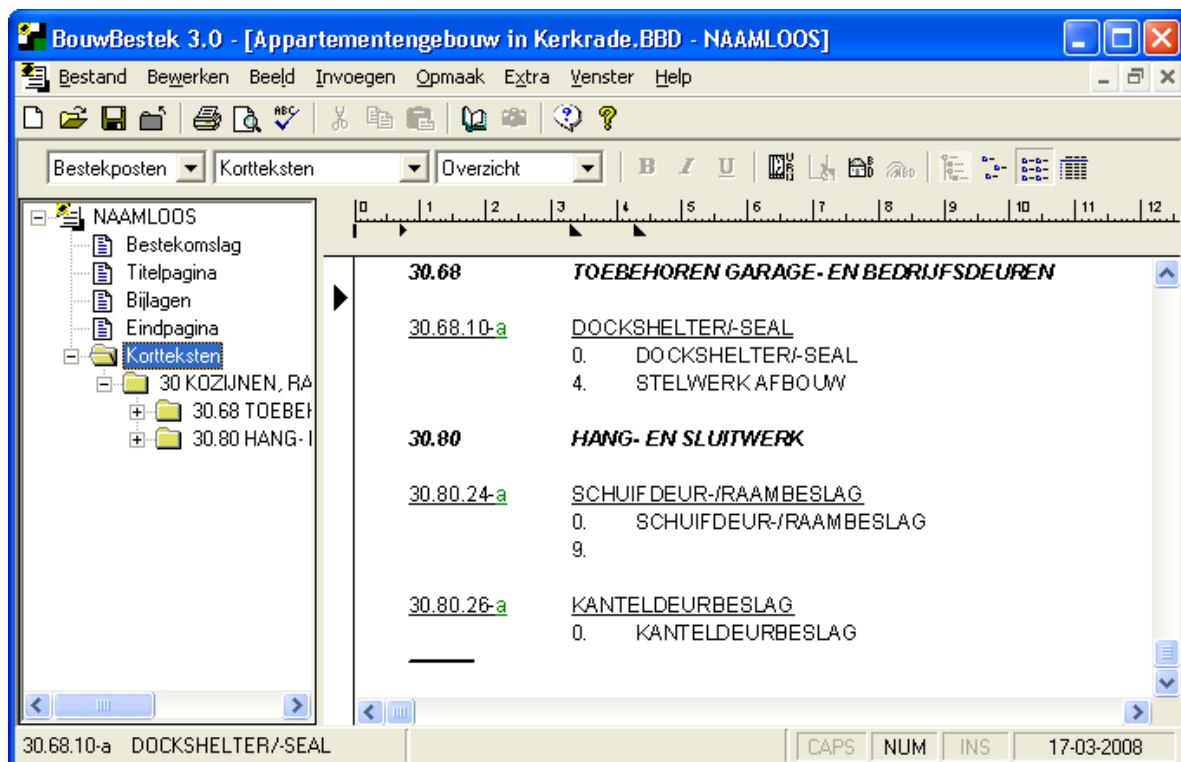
BouwBestek 3.0 - [Appartementengebouw in Kerkrade.BBD - NAAMLOOS]

Bestand Bewerken Beeld Invoegen Opmaak Extra Venster Help

Bestekposten Korteksten Overzicht

B I U

NAAMLOOS
Bestekomslag
Titelpagina
Bijlagen
Eindpagina
Korteksten
30 KOZIJNEN, RA
30.68 TOEBE
30.80 HANG- I

0 1 2 3 4 5 6 7 8 9 10 11 12

30.68 TOEBEHOREN GARAGE- EN BEDRIJFSDEUREN

30.68.10-a DOCKSHELTER/-SEAL
0. DOCKSHELTER/-SEAL
4. STELWERK AFBOUW

30.80 HANG- EN SLUITWERK

30.80.24-a SCHUIFDEUR-/RAAMBESLAG
0. SCHUIFDEUR-/RAAMBESLAG
9.

30.80.26-a KANTELDEURBESLAG
0. KANTELDEURBESLAG

30.68.10-a DOCKSHELTER/-SEAL CAPS NUM INS 17-03-2008